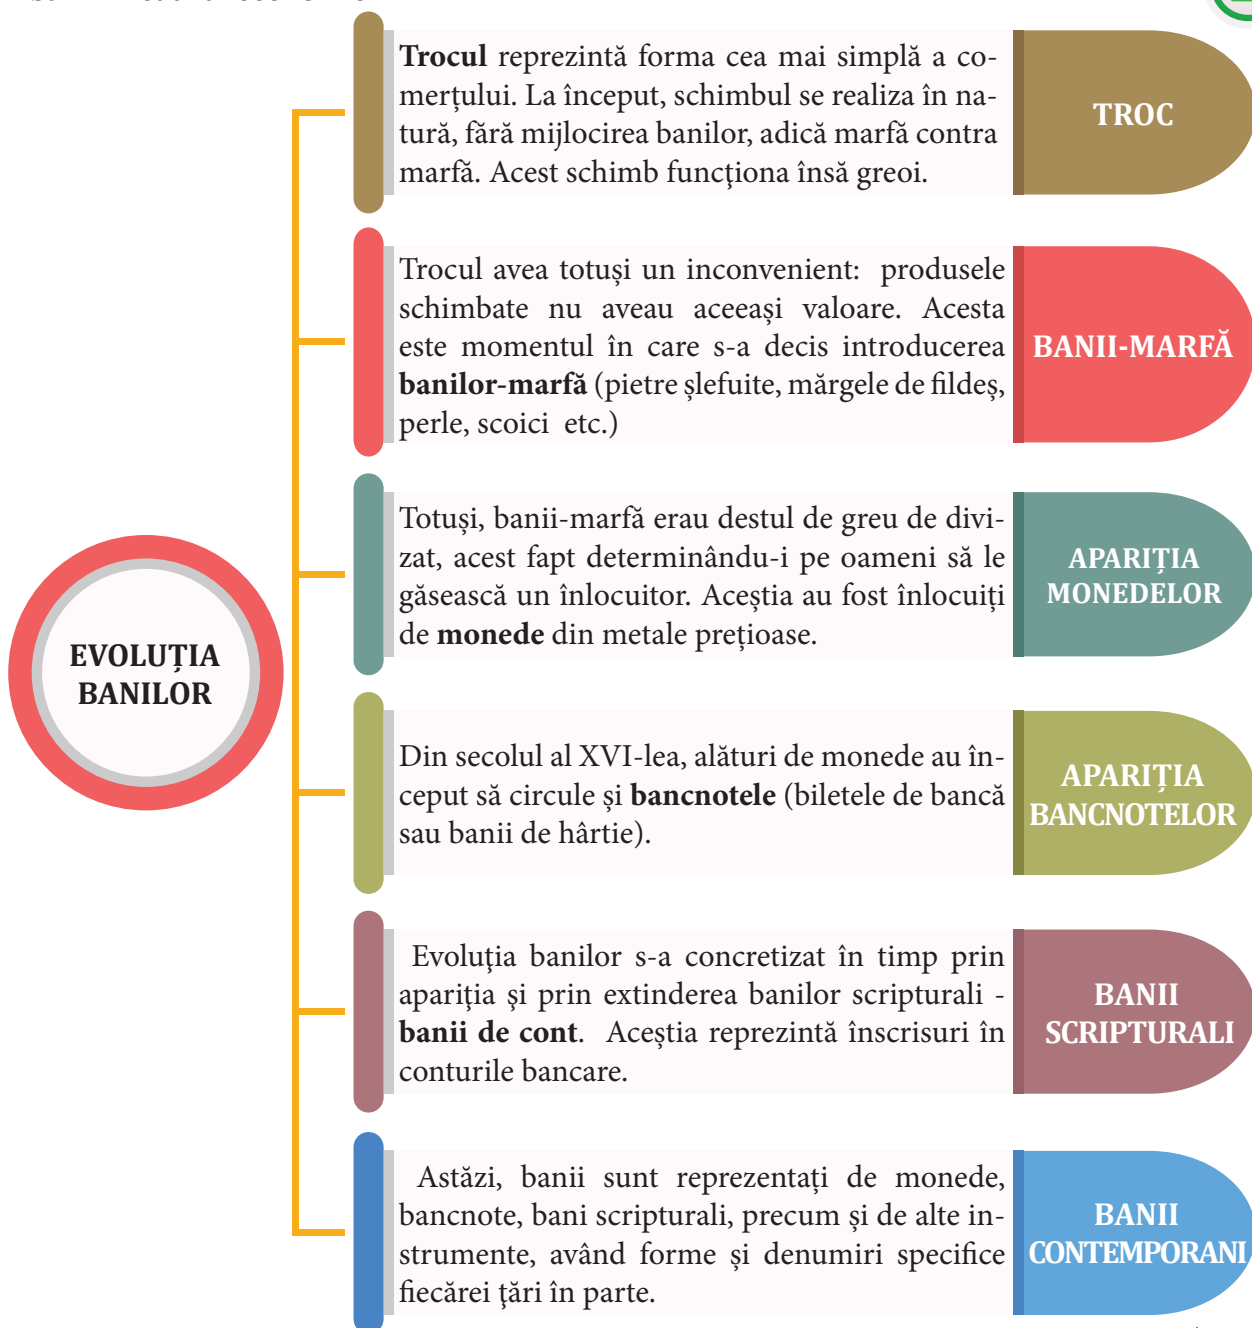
EVOLUȚIA BANILOR

**Trocul** reprezintă forma cea mai simplă a comerțului. La început, schimbul se realiza în natură, fără mijlocirea banilor, adică marfă contra marfă. Acest schimb funcţiona însă greoi.

TROC

Trocul avea totuși un inconvenient: produsele schimbate nu aveau aceeași valoare. Acesta este momentul în care s-a decis introducerea **banilor-marfă** (pietre şlefuite, mărgele de fildeş, perle, scoici etc.)

BANII-MARFĂ

Totuși, banii-marfă erau destul de greu de divizat, acest fapt determinându-i pe oameni să le găsească un înlocuitor. Aceştia au fost înlocuiţi de **monede** din metale preţioase.

APARIȚIA MONEDELOR

Din secolul al XVI-lea, alături de monede au început să circule şi **bancnotele** (biletele de bancă sau banii de hârtie).

APARIȚIA BANCNOTELOR

Evoluţia banilor s-a concretizat în timp prin apariţia şi prin extinderea banilor scripturali - **banii de cont**. Aceştia reprezintă înscrisuri în conturile bancare.

BANII SCRIPTURALI

Astăzi, banii sunt reprezentaţi de monede, bancnote, bani scripturali, precum şi de alte instrumente, având forme şi denumiri specifice fiecărei ţări în parte.

BANII CONTEMPORANI